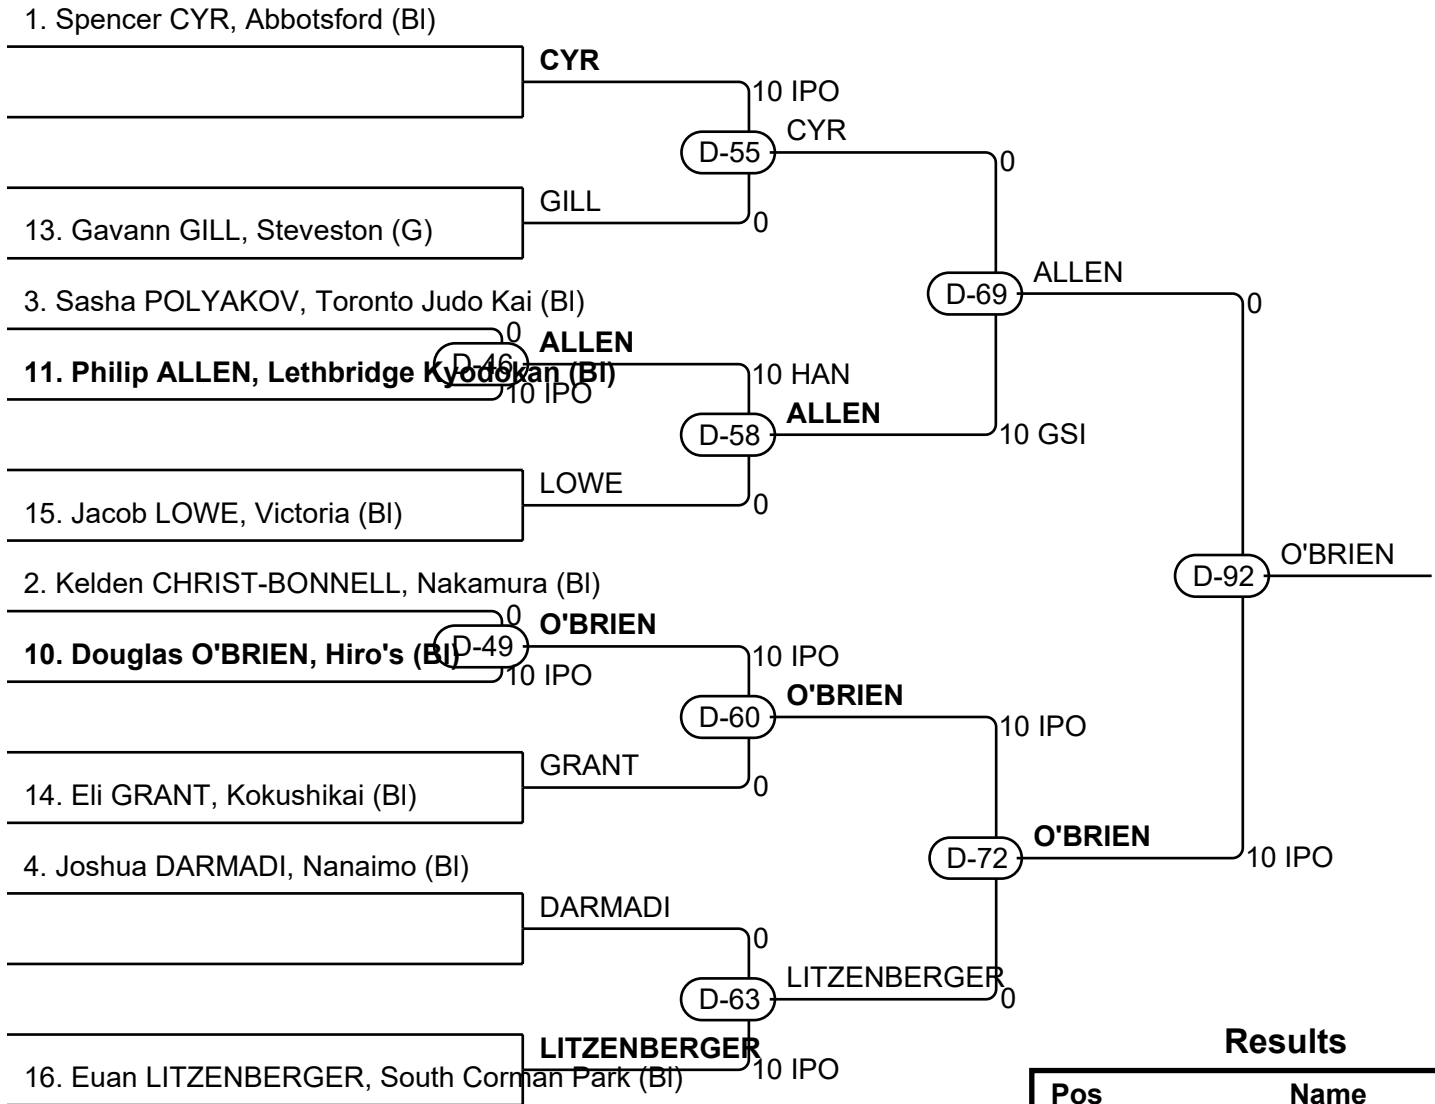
1. Spencer CYR, Abbotsford (Bl)

CYR

10 IPO

D-55

CYR

0

GILL

13. Gavann GILL, Steveston (G)

0

D-69

ALLEN

0

3. Sasha POLYAKOV, Toronto Judo Kai (Bl)

0

D-46

ALLEN

11. Philip ALLEN, Lethbridge Kyodokan (Bl)

10 IPO

10 HAN

D-58

ALLEN

10 GSI

LOWE

15. Jacob LOWE, Victoria (Bl)

0

D-92

O'BRIEN

2. Kelden CHRIST-BONNELL, Nakamura (Bl)

0

D-49

O'BRIEN

10. Douglas O'BRIEN, Hiro's (Bl)

10 IPO

10 IPO

D-60

O'BRIEN

10 IPO

GRANT

14. Eli GRANT, Kokushikai (Bl)

0

D-72

O'BRIEN

10 IPO

4. Joshua DARMADI, Nanaimo (Bl)

DARMADI

0

D-63

LITZENBERGER

0

LITZENBERGER

16. Euan LITZENBERGER, South Corman Park (Bl)

10 IPO

Results

| Pos | Name |
|---|---|